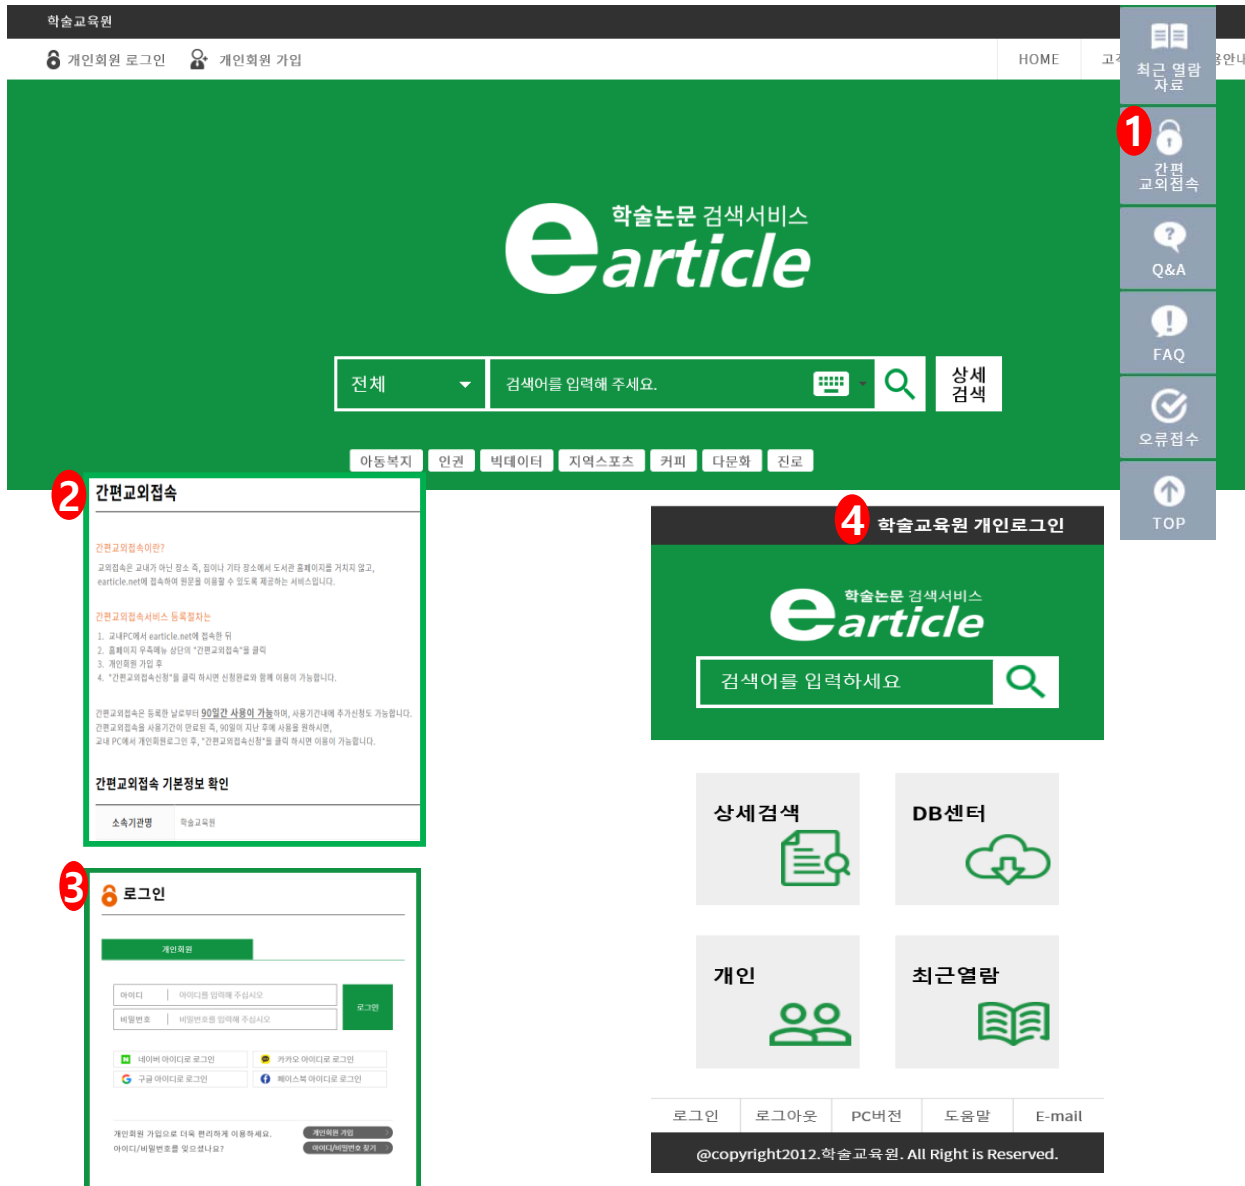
학술교육원

개인회원 로그인 개인회원 가입

HOME 고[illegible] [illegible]용안내

최근 열람 자료

1

간편 교외접속

Q&A

FAQ

오류접수

TOP

학술논문 검색서비스
earticle

전체
검색어를 입력해 주세요.
상세 검색

아동복지 인권 빅데이터 지역스포츠 커피 다문화 진로

2
간편교외접속

간편교외접속이란?
교외접속은 교내가 아닌 장소 즉, 집이나 기타 장소에서 도서관 홈페이지를 거치지 않고, earticle.net에 접속하여 원문을 이용할 수 있도록 제공하는 서비스입니다.

간편교외접속서비스 등록절차는
1. 교내PC에서 earticle.net에 접속한 뒤
2. 홈페이지 우측메뉴 상단의 "간편교외접속"을 클릭
3. 개인회원 가입 후
4. "간편교외접속신청"을 클릭 하시면 신청완료와 함께 이용이 가능합니다.

간편교외접속은 등록한 날로부터 90일간 사용이 가능하며, 사용기간내에 추가신청도 가능합니다.
간편교외접속을 사용기간이 만료된 즉, 90일이 지난 후에 사용을 원하시면,
교내 PC에서 개인회원로그인 후, "간편교외접속신청"을 클릭 하시면 이용이 가능합니다.

간편교외접속 기본정보 확인
소속기관명 학술교육원

3
로그인
개인회원
아이디 아이디를 입력해 주십시오
비밀번호 비밀번호를 입력해 주십시오
로그인
네이버 아이디로 로그인
카카오 아이디로 로그인
구글 아이디로 로그인
페이스북 아이디로 로그인
개인회원 가입으로 더욱 편리하게 이용하세요. 개인회원 가입
아이디/비밀번호를 잊으셨나요? 아이디/비밀번호 찾기

4 학술교육원 개인로그인

학술논문 검색서비스
earticle
검색어를 입력하세요

상세검색
DB센터
개인
최근열람

로그인 로그아웃 PC버전 도움말 E-mail

@copyright2012.학술교육원. All Right is Reserved.